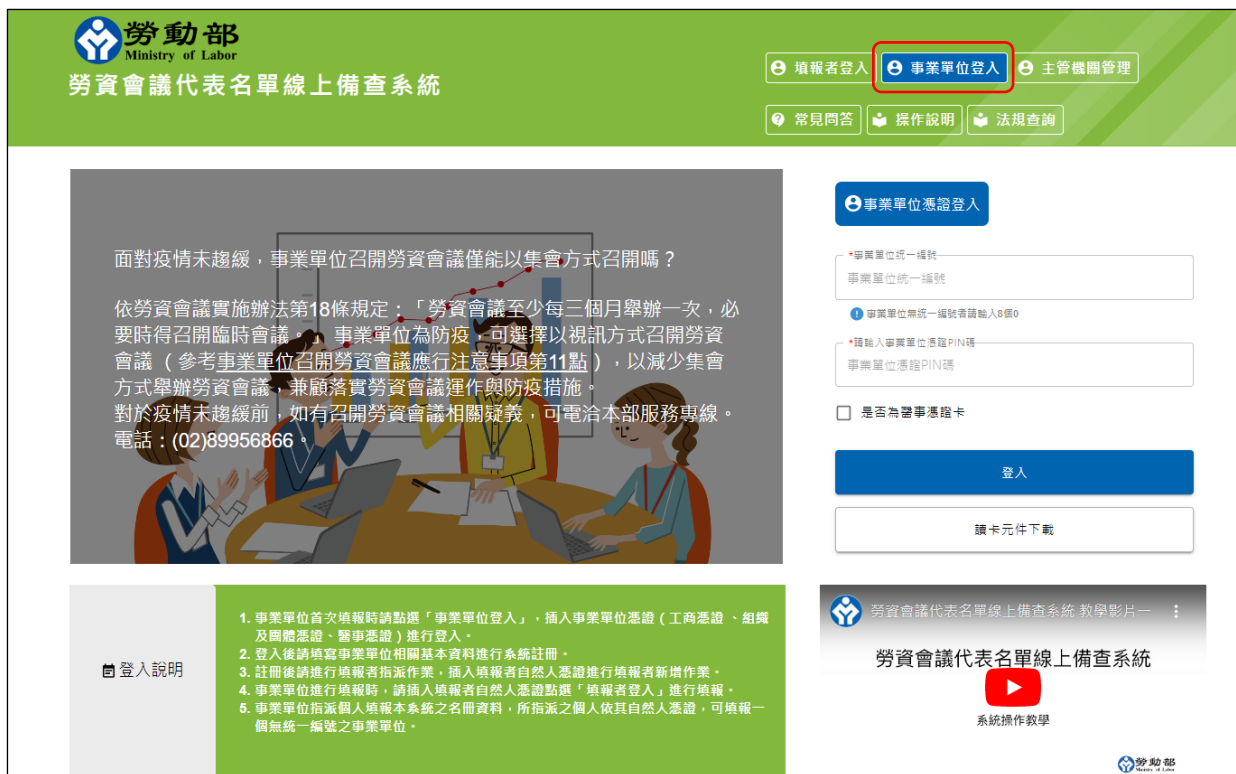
勞動部
Ministry of Labor
勞資會議代表名單線上備查系統

填報者登入 事業單位登入 主管機關管理
常見問答 操作說明 法規查詢

面對疫情未趨緩，事業單位召開勞資會議僅能以集會方式召開嗎？

依勞資會議實施辦法第18條規定：「勞資會議至少每三個月舉辦一次，必要時得召開臨時會議。」，事業單位為防疫，可選擇以視訊方式召開勞資會議（參考事業單位召開勞資會議應行注意事項第11點），以減少集會方式舉辦勞資會議，兼顧落實勞資會議運作與防疫措施。
對於疫情未趨緩前，如有召開勞資會議相關疑義，可電洽本部服務專線。
電話：(02)89956866。

事業單位憑證登入

*事業單位統一編號
事業單位統一編號
事業單位無統一編號者請輸入8個0

*請輸入事業單位憑證PIN碼
事業單位憑證PIN碼

是否為醫事憑證卡

登入

讀卡元件下載

登入說明

1. 事業單位首次填報時請點選「事業單位登入」，插入事業單位憑證（工商憑證、組織及團體憑證、醫事憑證）進行登入。
2. 登入後請填寫事業單位相關基本資料進行系統註冊。
3. 註冊後請進行填報者指派作業，插入填報者自然人憑證進行填報者新增作業。
4. 事業單位進行填報時，請插入填報者自然人憑證點選「填報者登入」進行填報。
5. 事業單位指派個人填報本系統之名冊資料，所指派之個人依其自然人憑證，可填報一個無統一編號之事業單位。

勞資會議代表名單線上備查系統 教學影片一
勞資會議代表名單線上備查系統
系統操作教學
勞動部
Ministry of Labor